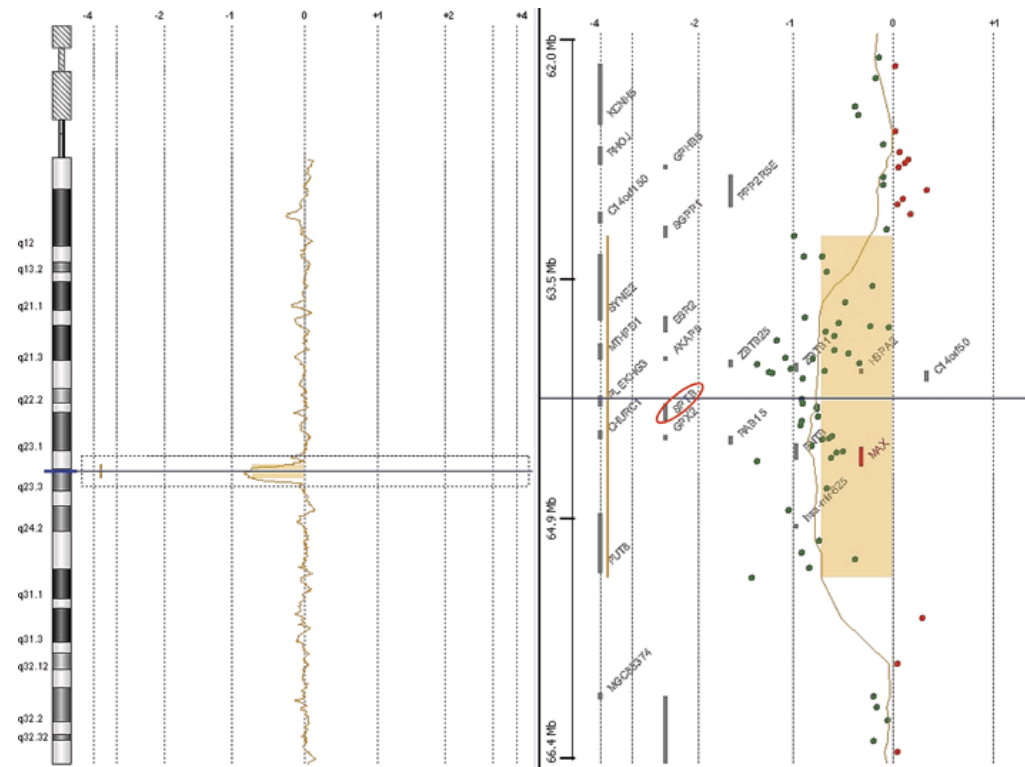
-4 -2 -1 0 +1 +2 +4

q12
q13.2
q21.1
q21.3
q22.2
q23.1
q23.3
q24.2
q31.1
q31.3
q32.12
q32.2
q32.32

-4 -2 -1 0 +1

62.0 Mb
63.5 Mb
64.9 Mb
66.4 Mb

KCNH5
RHOJ
GPHB5
C14orf150
PPP2R5E
SGPP1
SYNE2
ESR2
MTHFD1
AKAP5
ZBTB25
ZBTB1
HSPA2
C14orf50
PLEKHG3
SPTB
CHURC1
GPX2
RAB15
FNTB
MAX
hsa-mir-625
FUT8
MGC35374